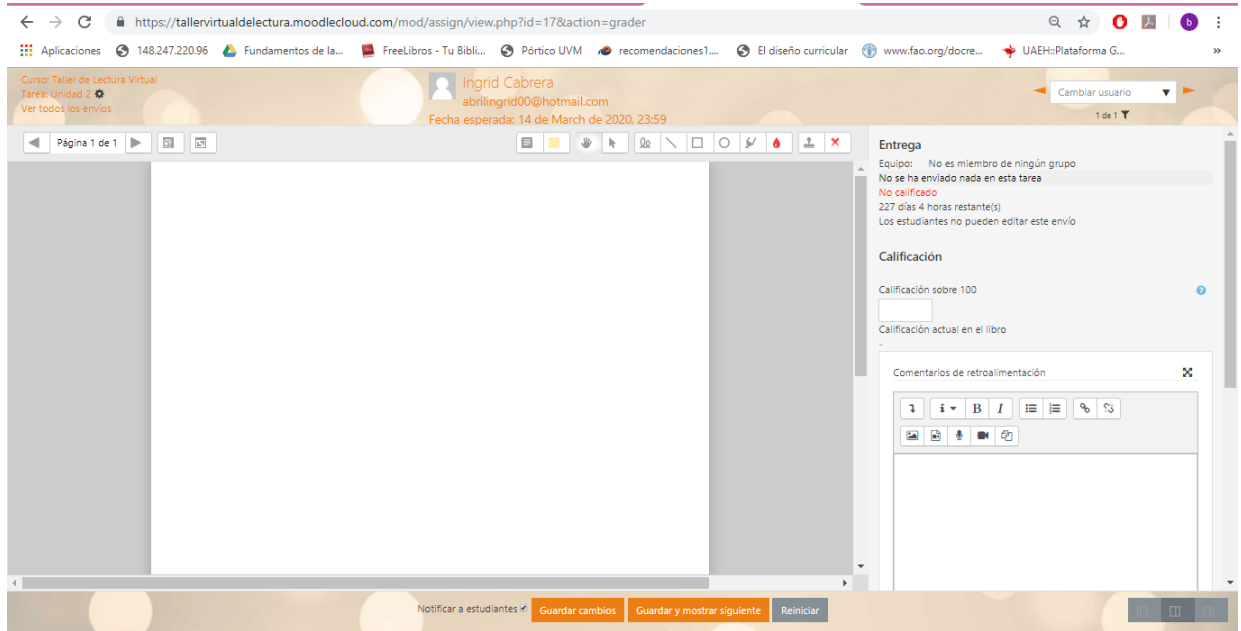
https://tallervirtualdelectura.moodlecloud.com/mod/assign/view.php?id=17&action=grader

Aplicaciones 148.247.220.96 Fundamentos de la... FreeLibros - Tu Bibli... Pórtico UVM recomendaciones1... El diseño curricular www.fao.org/docre... UAEH::Plataforma G...

Curso: Taller de Lectura Virtual
Tarea: Unidad 2
Ver todos los envíos

Ingrid Cabrera
abrilingrid00@hotmail.com
Fecha esperada: 14 de March de 2020, 23:59

Cambiar usuario
1 de 1

Página 1 de 1

Entrega
Equipo: No es miembro de ningún grupo
No se ha enviado nada en esta tarea
No calificado
227 días 4 horas restante(s)
Los estudiantes no pueden editar este envío

Calificación
Calificación sobre 100
Calificación actual en el libro
-

Comentarios de retroalimentación

Notificar a estudiantes Guardar cambios Guardar y mostrar siguiente Reiniciar